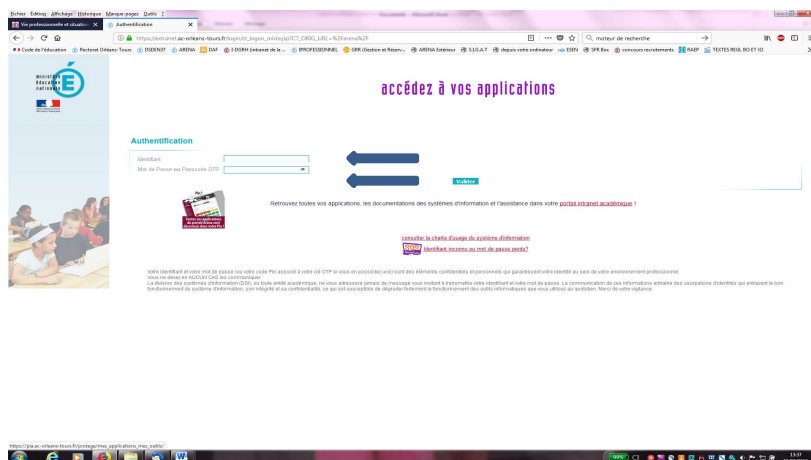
Fichier Édition Affichage Historique Marque-pages Outils ?

Vie professionnelle et situation ×
Authentification ×

https://extranet.ac-orleans-tours.fr/login/ct_logon_mixte.jsp?CT_ORIG_URL=%2Farena%2F

moteur de recherche

Code de l'éducation | Rectorat Orléans-Tours | DSDEN37 | ARENA | DAF | I-DGRH (intranet de la ... | IPROFESSIONNEL | GRR (Gestion et Réserv... | ARENA Extérieur | S.I.G.A.T | depuis votre ordinateur | ESEN | SFR Box | concours recrutements | RAEP | TEXTES REGL BO ET JO

ministère éducation nationale

accédez à vos applications

Authentification

Identifiant

Mot de Passe ou Passcode OTP

Valider

Retrouvez toutes vos applications, les documentations des systèmes d'information et l'assistance dans votre portail intranet académique !

consulter la charte d'usage du système d'information

Identifiant inconnu ou mot de passe perdu?

Votre identifiant et votre mot de passe (ou votre code Pin associé à votre clé OTP si vous en possédez une) sont des éléments confidentiels et personnels qui garantissent votre identité au sein de votre environnement professionnel.
Vous ne devez en AUCUN CAS les communiquer.
La direction des systèmes d'information (DSI), ou toute entité académique, ne vous adressera jamais de message vous invitant à transmettre votre identifiant et votre mot de passe. La communication de ces informations entraîne des usurpations d'identités qui entravent le bon fonctionnement du système d'information, son intégrité et sa confidentialité, ce qui est susceptible de dégrader fortement le fonctionnement des outils informatiques que vous utilisez au quotidien. Merci de votre vigilance.

https://pia.ac-orleans-tours.fr/portail/mes_applications_mes_outils/

13:37